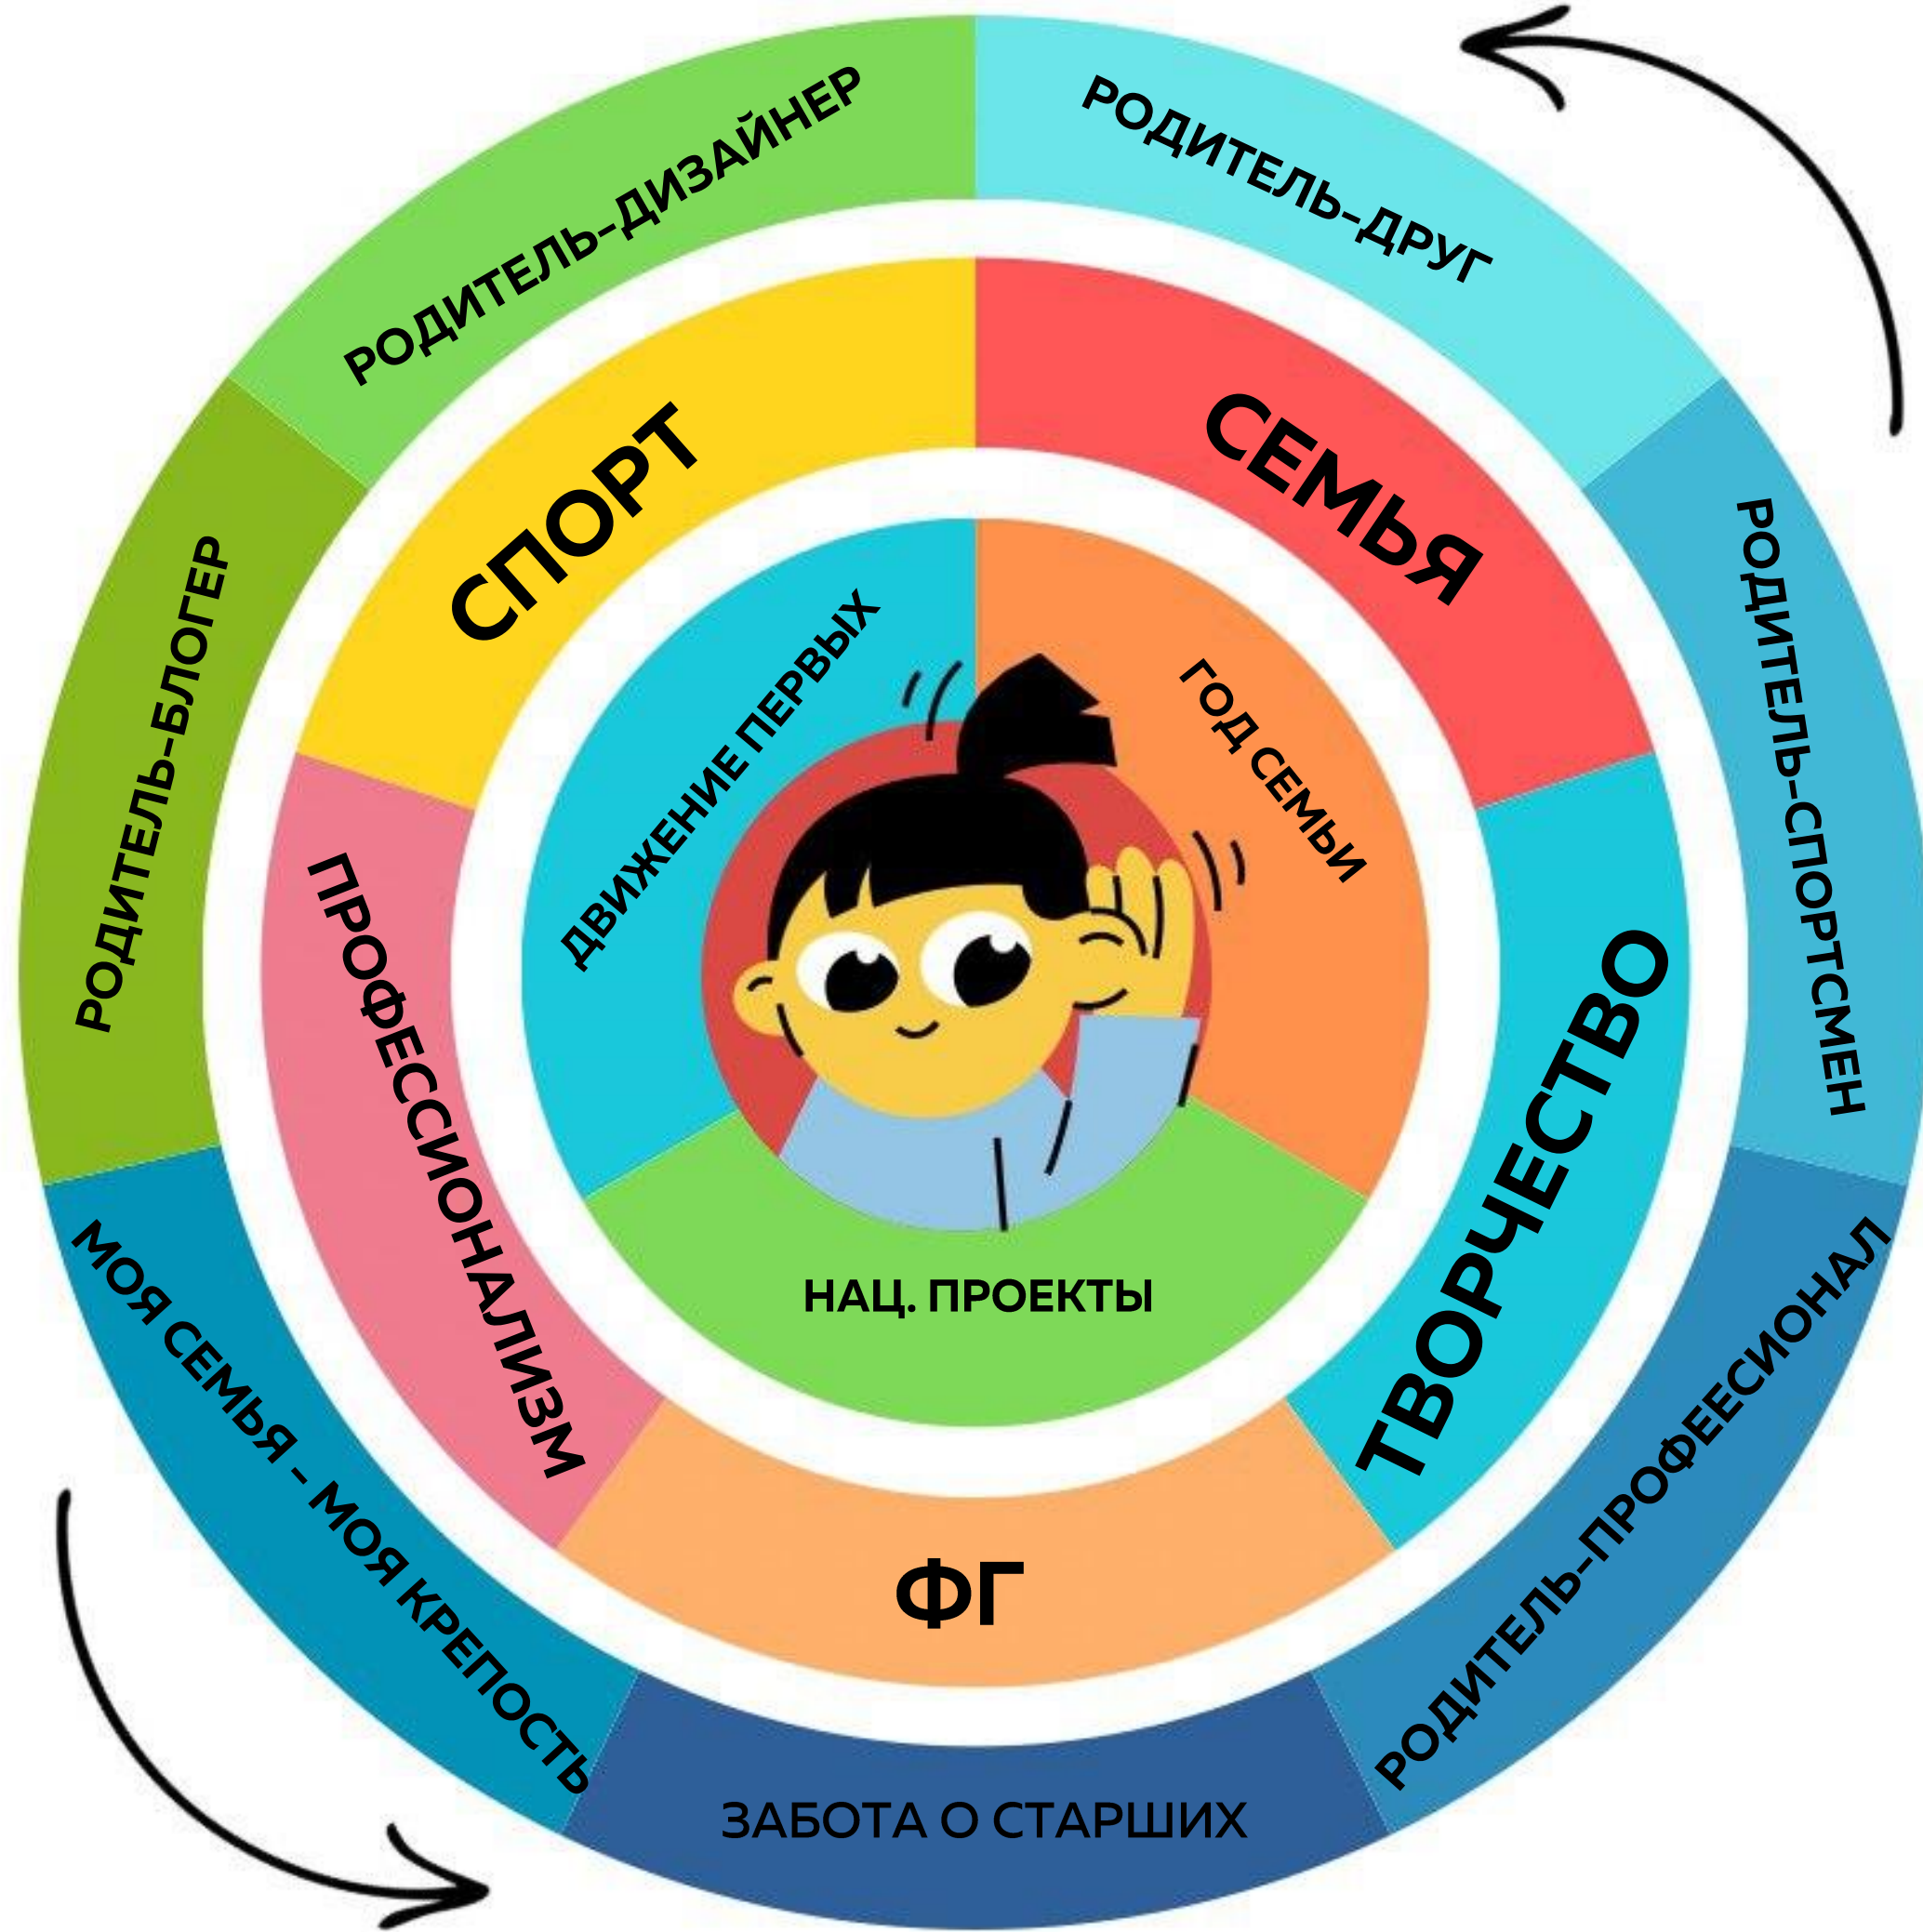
РОДИТЕЛЬ-ДИЗАЙНЕР

РОДИТЕЛЬ-ДРУГ

РОДИТЕЛЬ-СПОРТСМЕН

РОДИТЕЛЬ-ПРОФЕЕСИОНАЛ

ЗАБОТА О СТАРШИХ

МОЯ СЕМЬЯ - МОЯ КРЕПОСТЬ

РОДИТЕЛЬ-БЛОГЕР

СПОРТ

СЕМЬЯ

ТВОРЧЕСТВО

ФГ

ПРОФЕССИОНАЛИЗМ

ДВИЖЕНИЕ ПЕРВЫХ

ГОД СЕМЬИ

НАЦ. ПРОЕКТЫ